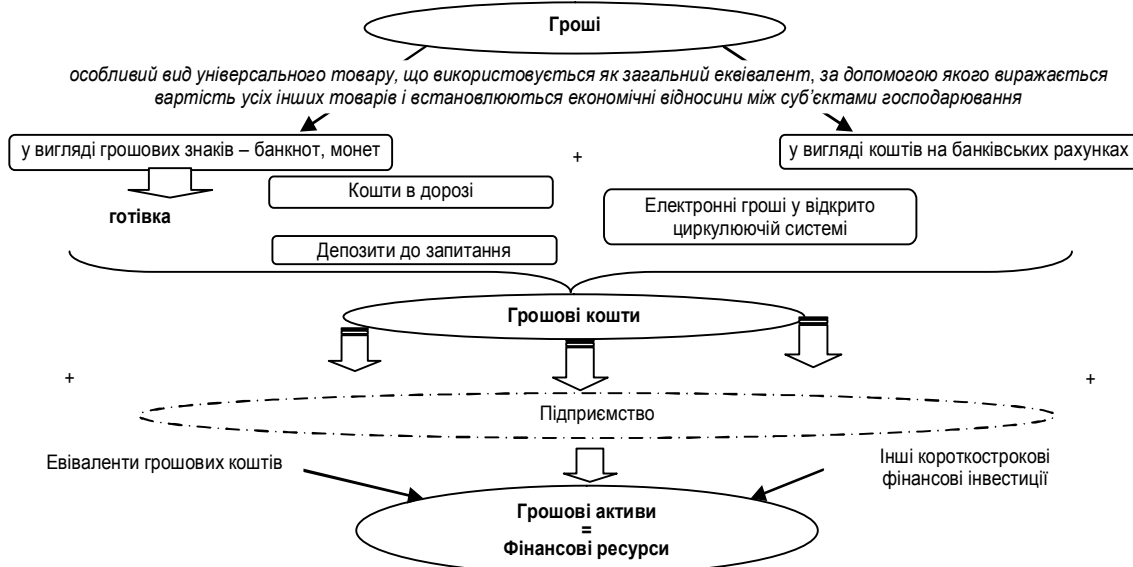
Гроші

особливий вид універсального товару, що використовується як загальний еквівалент, за допомогою якого виражається вартість усіх інших товарів і встановлюються економічні відносини між суб'єктами господарювання

у вигляді грошових знаків – банкнот, монет

+

у вигляді коштів на банківських рахунках

готівка

Кошти в дорозі

Електронні гроші у відкрито циркулюючій системі

Депозити до запитання

Грошові кошти

+

+

Підприємство

Евіваленти грошових коштів

Інші короткострокові фінансові інвестиції

Грошові активи
=
Фінансові ресурси